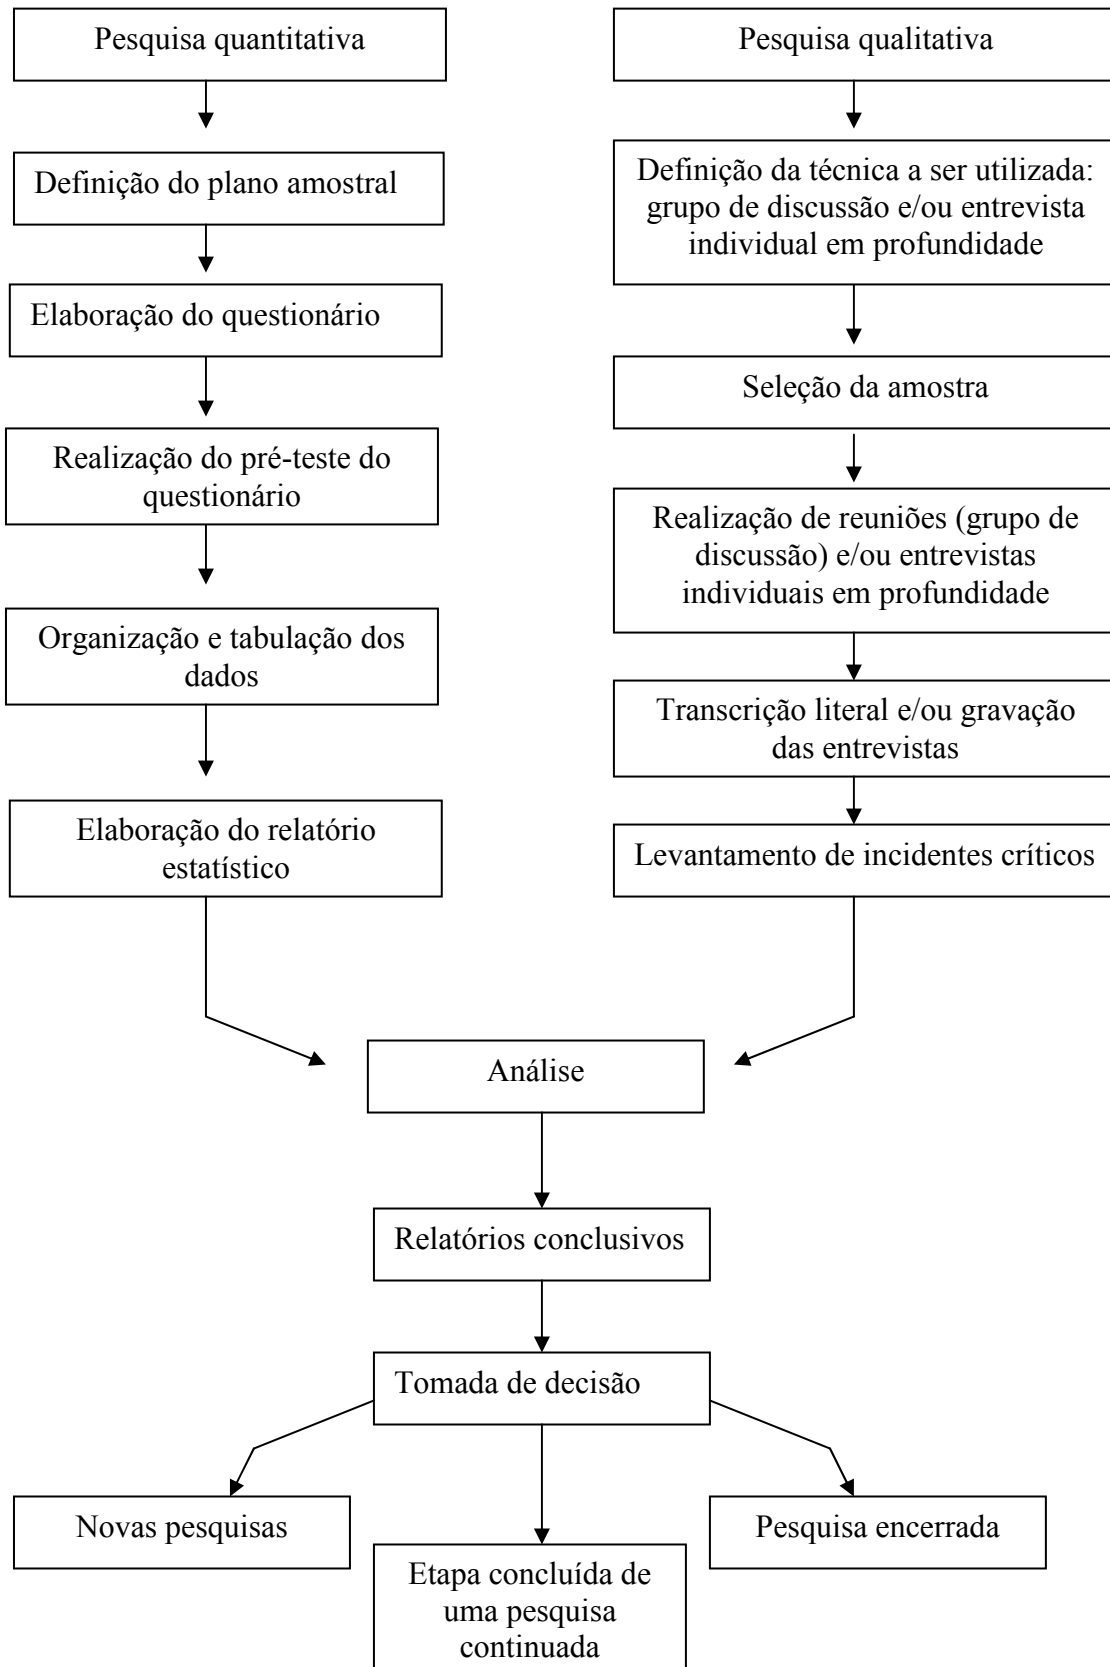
Pesquisa quantitativa

Definição do plano amostral

Elaboração do questionário

Realização do pré-teste do questionário

Organização e tabulação dos dados

Elaboração do relatório estatístico

Pesquisa qualitativa

Definição da técnica a ser utilizada: grupo de discussão e/ou entrevista individual em profundidade

Seleção da amostra

Realização de reuniões (grupo de discussão) e/ou entrevistas individuais em profundidade

Transcrição literal e/ou gravação das entrevistas

Levantamento de incidentes críticos

Análise

Relatórios conclusivos

Tomada de decisão

Novas pesquisas

Etapa concluída de uma pesquisa continuada

Pesquisa encerrada